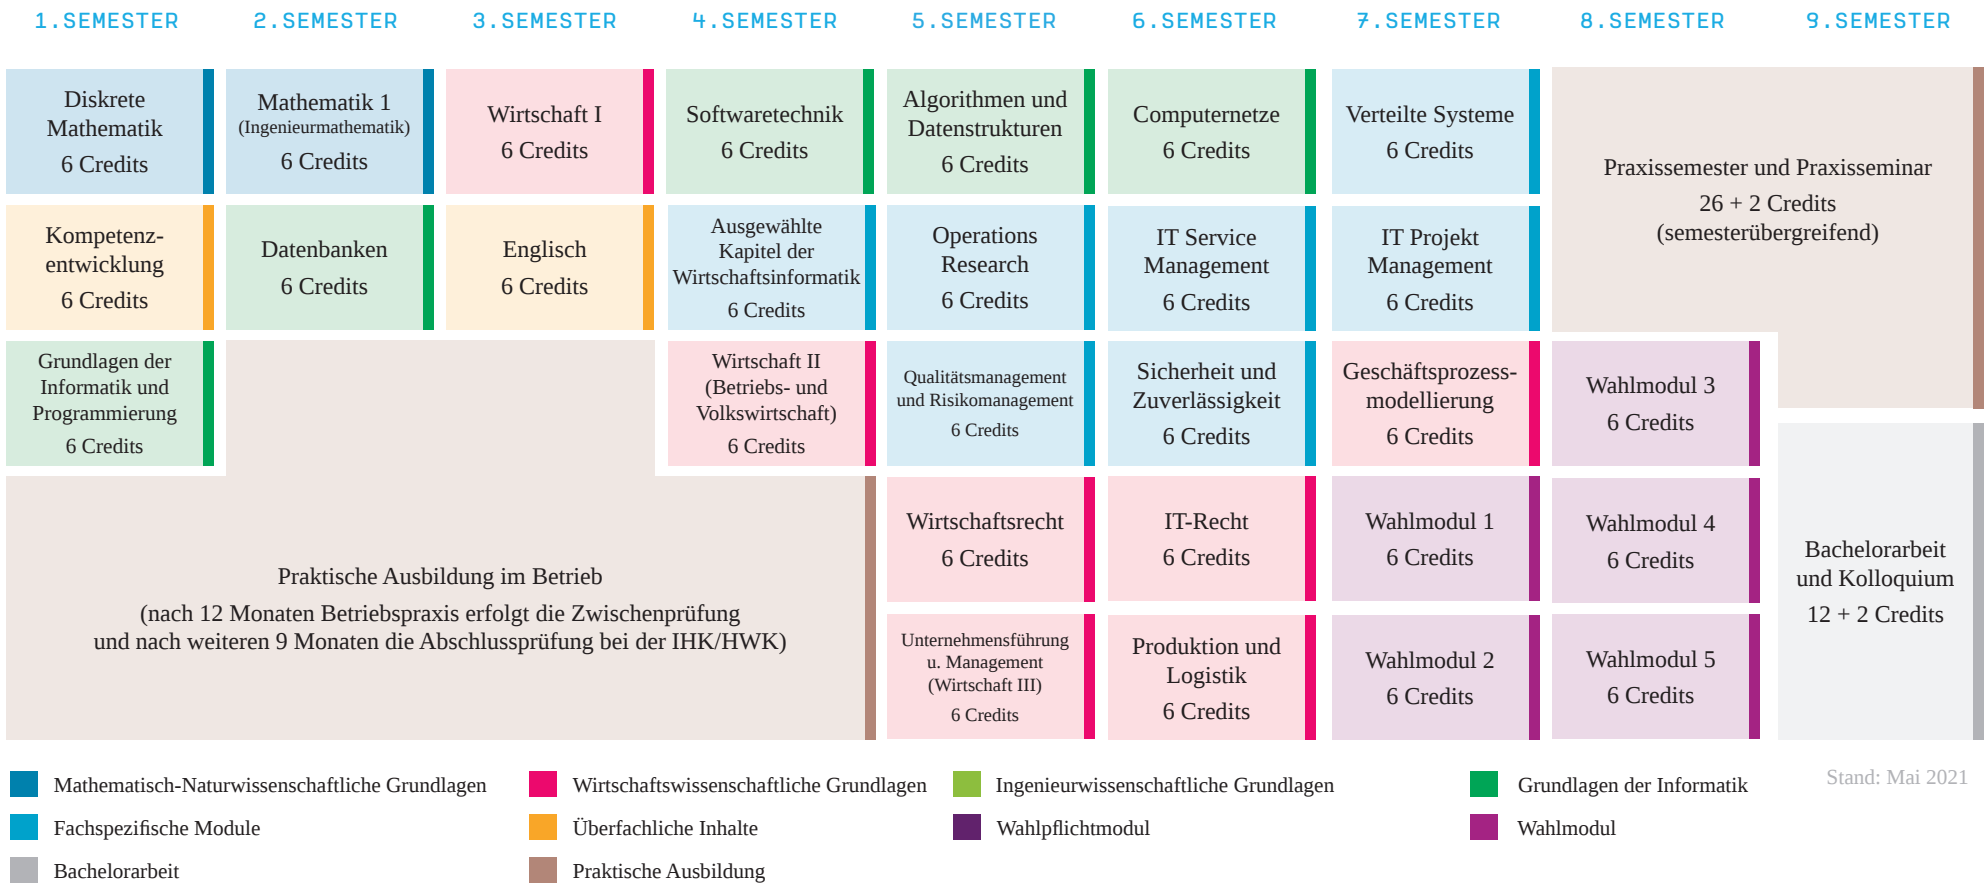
| 1. SEMESTER | 2. SEMESTER | 3. SEMESTER | 4. SEMESTER | 5. SEMESTER | 6. SEMESTER | 7. SEMESTER | 8. SEMESTER | 9. SEMESTER |
|---|---|---|---|---|---|---|---|---|
| Diskrete Mathematik 6 Credits | Mathematik 1 (Ingenieurmathematik) 6 Credits | Wirtschaft I 6 Credits | Softwaretechnik 6 Credits | Algorithmen und Datenstrukturen 6 Credits | Computernetze 6 Credits | Verteilte Systeme 6 Credits | Praxissemester und Praxisseminar 26 + 2 Credits (semesterübergreifend) | |
| Kompetenzentwicklung 6 Credits | Datenbanken 6 Credits | Englisch 6 Credits | Ausgewählte Kapitel der Wirtschaftsinformatik 6 Credits | Operations Research 6 Credits | IT Service Management 6 Credits | IT Projekt Management 6 Credits | | |
| Grundlagen der Informatik und Programmierung 6 Credits | | | Wirtschaft II (Betriebs- und Volkswirtschaft) 6 Credits | Qualitätsmanagement und Risikomanagement 6 Credits | Sicherheit und Zuverlässigkeit 6 Credits | Geschäftsprozessmodellierung 6 Credits | Wahlmodul 3 6 Credits | Bachelorarbeit und Kolloquium 12 + 2 Credits |
| | | | | Wirtschaftsrecht 6 Credits | IT-Recht 6 Credits | Wahlmodul 1 6 Credits | Wahlmodul 4 6 Credits | |
| | | | | Unternehmensführung u. Management (Wirtschaft III) 6 Credits | Produktion und Logistik 6 Credits | Wahlmodul 2 6 Credits | Wahlmodul 5 6 Credits | |

Praktische Ausbildung im Betrieb
(nach 12 Monaten Betriebspraxis erfolgt die Zwischenprüfung und nach weiteren 9 Monaten die Abschlussprüfung bei der IHK/HWK)

Mathematisch-Naturwissenschaftliche Grundlagen
Wirtschaftswissenschaftliche Grundlagen
Ingenieurwissenschaftliche Grundlagen
Grundlagen der Informatik
Stand: Mai 2021
Fachspezifische Module
Überfachliche Inhalte
Wahlpflichtmodul
Wahlmodul
Bachelorarbeit
Praktische Ausbildung